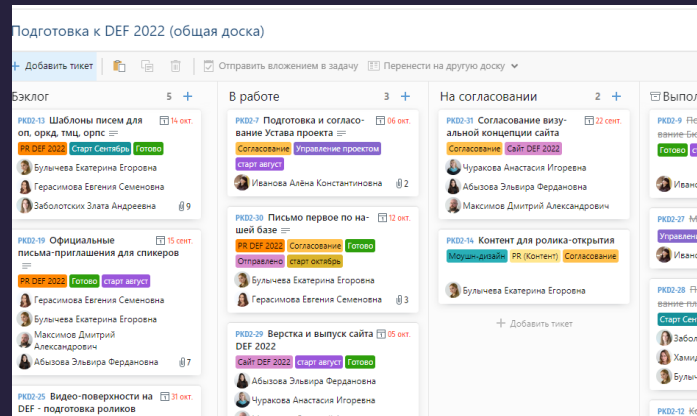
Подготовка к DEF 2022 (общая доска)

+ Добавить тикет | Отправить вложением в задачу | Перенести на другую доску

Бэклог 5 +

PKD2-13 Шаблоны писем для оп, оркд, тмц, орпс 14 окт.
PR DEF 2022 | Старт Сентябрь | Готово
Булычева Екатерина Егоровна
Герасимова Евгения Семеновна
Заболотских Злата Андреевна 9

PKD2-19 Официальные письма-приглашения для спикеров 15 сент.
PR DEF 2022 | Готово | старт август
Герасимова Евгения Семеновна
Булычева Екатерина Егоровна
Максимов Дмитрий Александрович
Абызова Эльвира Ферлановна 7

PKD2-25 Видео-поверхности на DEF - подготовка роликов 31 окт.

В работе 3 +

PKD2-7 Подготовка и согласование Устава проекта 06 окт.
Согласование | Управление проектом | старт август
Иванова Алёна Константиновна 2

PKD2-30 Письмо первое по нашей базе 12 окт.
PR DEF 2022 | Согласование | Готово
Отправлено | старт октябрь
Булычева Екатерина Егоровна
Герасимова Евгения Семеновна 3

PKD2-29 Верстка и выпуск сайта DEF 2022 05 окт.
Сайт DEF 2022 | старт август
Абызова Эльвира Ферлановна
Чуракова Анастасия Игоревна

На согласовании 2 +

PKD2-31 Согласование визуальной концепции сайта 22 сент.
Согласование | Сайт DEF 2022
Чуракова Анастасия Игоревна
Абызова Эльвира Ферлановна
Максимов Дмитрий Александрович

PKD2-14 Контент для ролика-открытия
Моушн-дизайн | PR (Контент) | Согласование
Булычева Екатерина Егоровна

+ Добавить тикет

Выпол
PKD2-9
Подг
Готово
Ивано
PKD2-27
Управле
PKD2-28
Старт Сен
Забол
Хамид
Булыч
PKD2-12